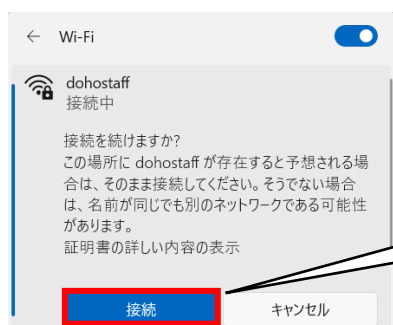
← Wi-Fi

dohostaff
接続中

接続を続けますか?
この場所に dohostaff が存在すると予想される場合は、そのまま接続してください。そうでない場合は、名前が同じでも別のネットワークである可能性があります。
証明書の詳しい内容の表示

接続
キャンセル